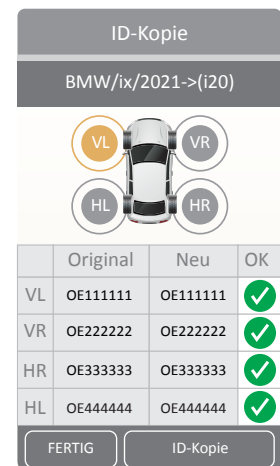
ID-Kopie

BMW/ix/2021->(i20)

VL VR
HL HR

| | Original | Neu | OK |
|---|---|---|---|
| VL | OE111111 | OE111111 | ✓ |
| VR | OE222222 | OE222222 | ✓ |
| HR | OE333333 | OE333333 | ✓ |
| HL | OE444444 | OE444444 | ✓ |

FERTIG
ID-Kopie